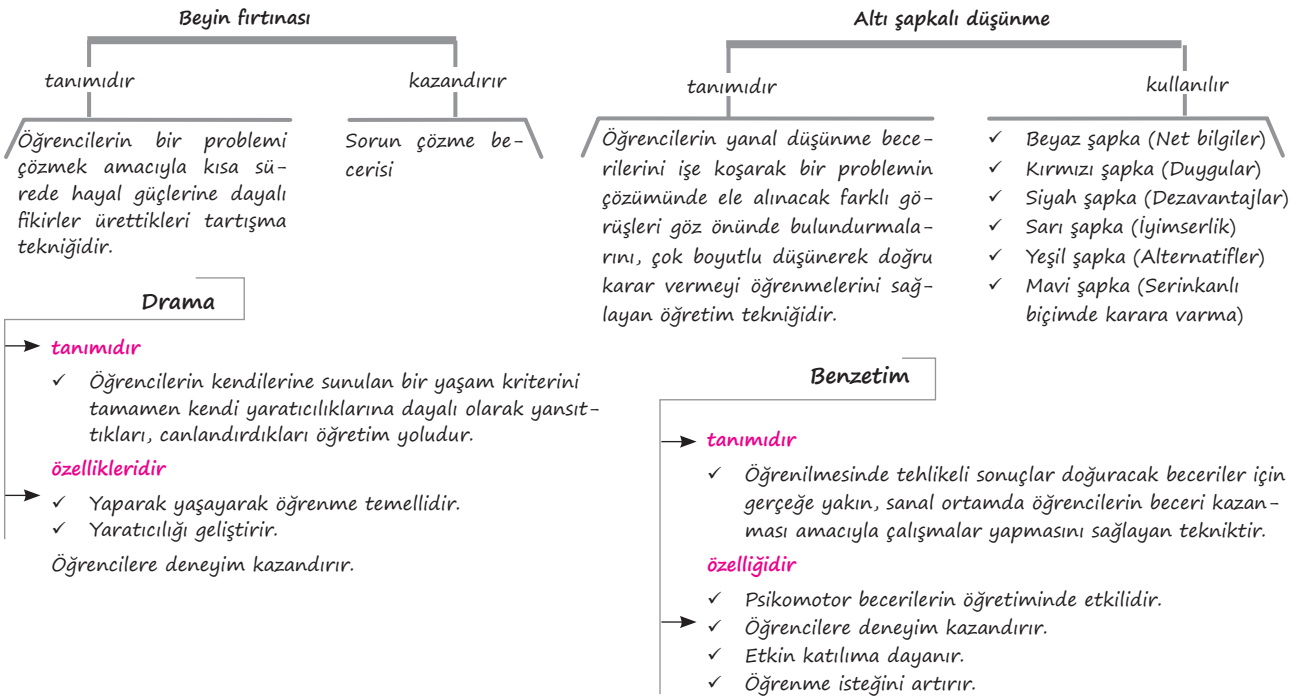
Beyin fırtınası

tanımıdır

Öğrencilerin bir problemi çözmek amacıyla kısa sürede hayal güçlerine dayalı fikirler ürettikleri tartışma tekniğidir.

kazandırır

Sorun çözme becerisi

Altı şapkalı düşünme

tanımıdır

Öğrencilerin yanal düşünme becerilerini işe koşarak bir problemin çözümünde ele alınacak farklı görüşleri göz önünde bulundurmalarını, çok boyutlu düşünerek doğru karar vermeyi öğrenmelerini sağlayan öğretim tekniğidir.

kullanılır

✓ Beyaz şapka (Net bilgiler)
✓ Kırmızı şapka (Duygular)
✓ Siyah şapka (Dezavantajlar)
✓ Sarı şapka (İyimserlik)
✓ Yeşil şapka (Alternatifler)
✓ Mavi şapka (Serinkanlı biçimde karara varma)

Drama

tanımıdır

✓ Öğrencilerin kendilerine sunulan bir yaşam kriterini tamamen kendi yaratıcılıklarına dayalı olarak yansıttıkları, canlandırdıkları öğretim yoludur.

özellikleridir

✓ Yaparak yaşayarak öğrenme temellidir.
✓ Yaratıcılığı geliştirir.

Öğrencilere deneyim kazandırır.

Benzetim

tanımıdır

✓ Öğrenilmesinde tehlikeli sonuçlar doğuracak beceriler için gerçeğe yakın, sanal ortamda öğrencilerin beceri kazanması amacıyla çalışmalar yapmasını sağlayan tekniktir.

özelliğidir

✓ Psikomotor becerilerin öğretiminde etkilidir.
✓ Öğrencilere deneyim kazandırır.
✓ Etkin katılıma dayanır.
✓ Öğrenme isteğini artırır.